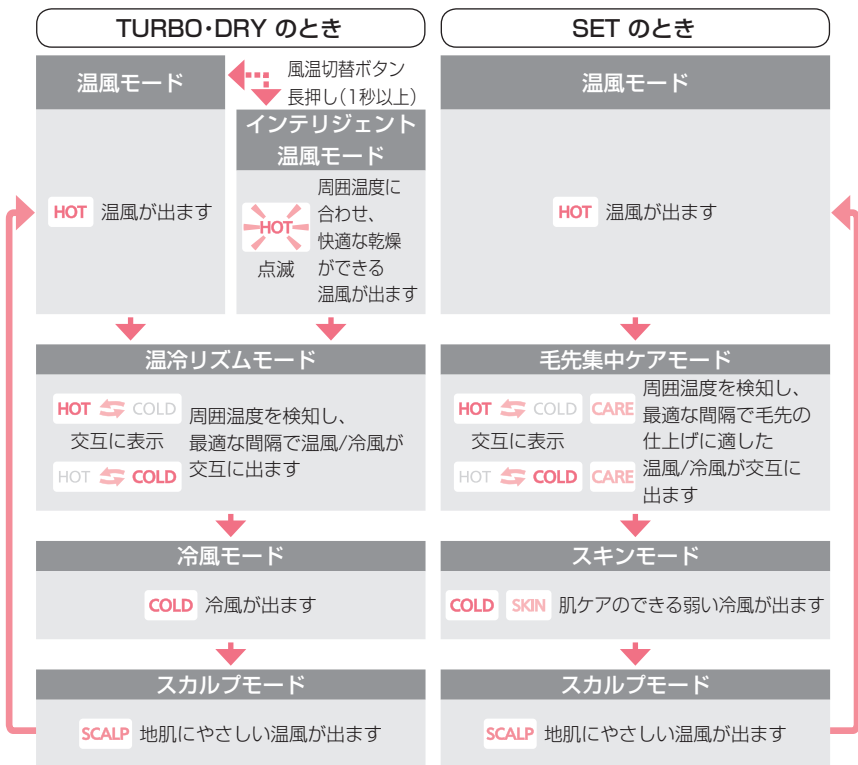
TURBO・DRY のとき

温風モード

風温切替ボタン長押し(1秒以上)

インテリジェント温風モード

HOT 温風が出ます

HOT 点滅

周囲温度に合わせ、快適な乾燥ができる温風が出ます

温冷リズムモード

HOT COLD
交互に表示
HOT COLD

周囲温度を検知し、最適な間隔で温風/冷風が交互に出ます

冷風モード

COLD 冷風が出ます

スカルプモード

SCALP 地肌にやさしい温風が出ます

SET のとき

温風モード

HOT 温風が出ます

毛先集中ケアモード

HOT COLD CARE
交互に表示
HOT COLD CARE

周囲温度を検知し、最適な間隔で毛先の仕上げに適した温風/冷風が交互に出ます

スキンモード

COLD SKIN 肌ケアのできる弱い冷風が出ます

スカルプモード

SCALP 地肌にやさしい温風が出ます